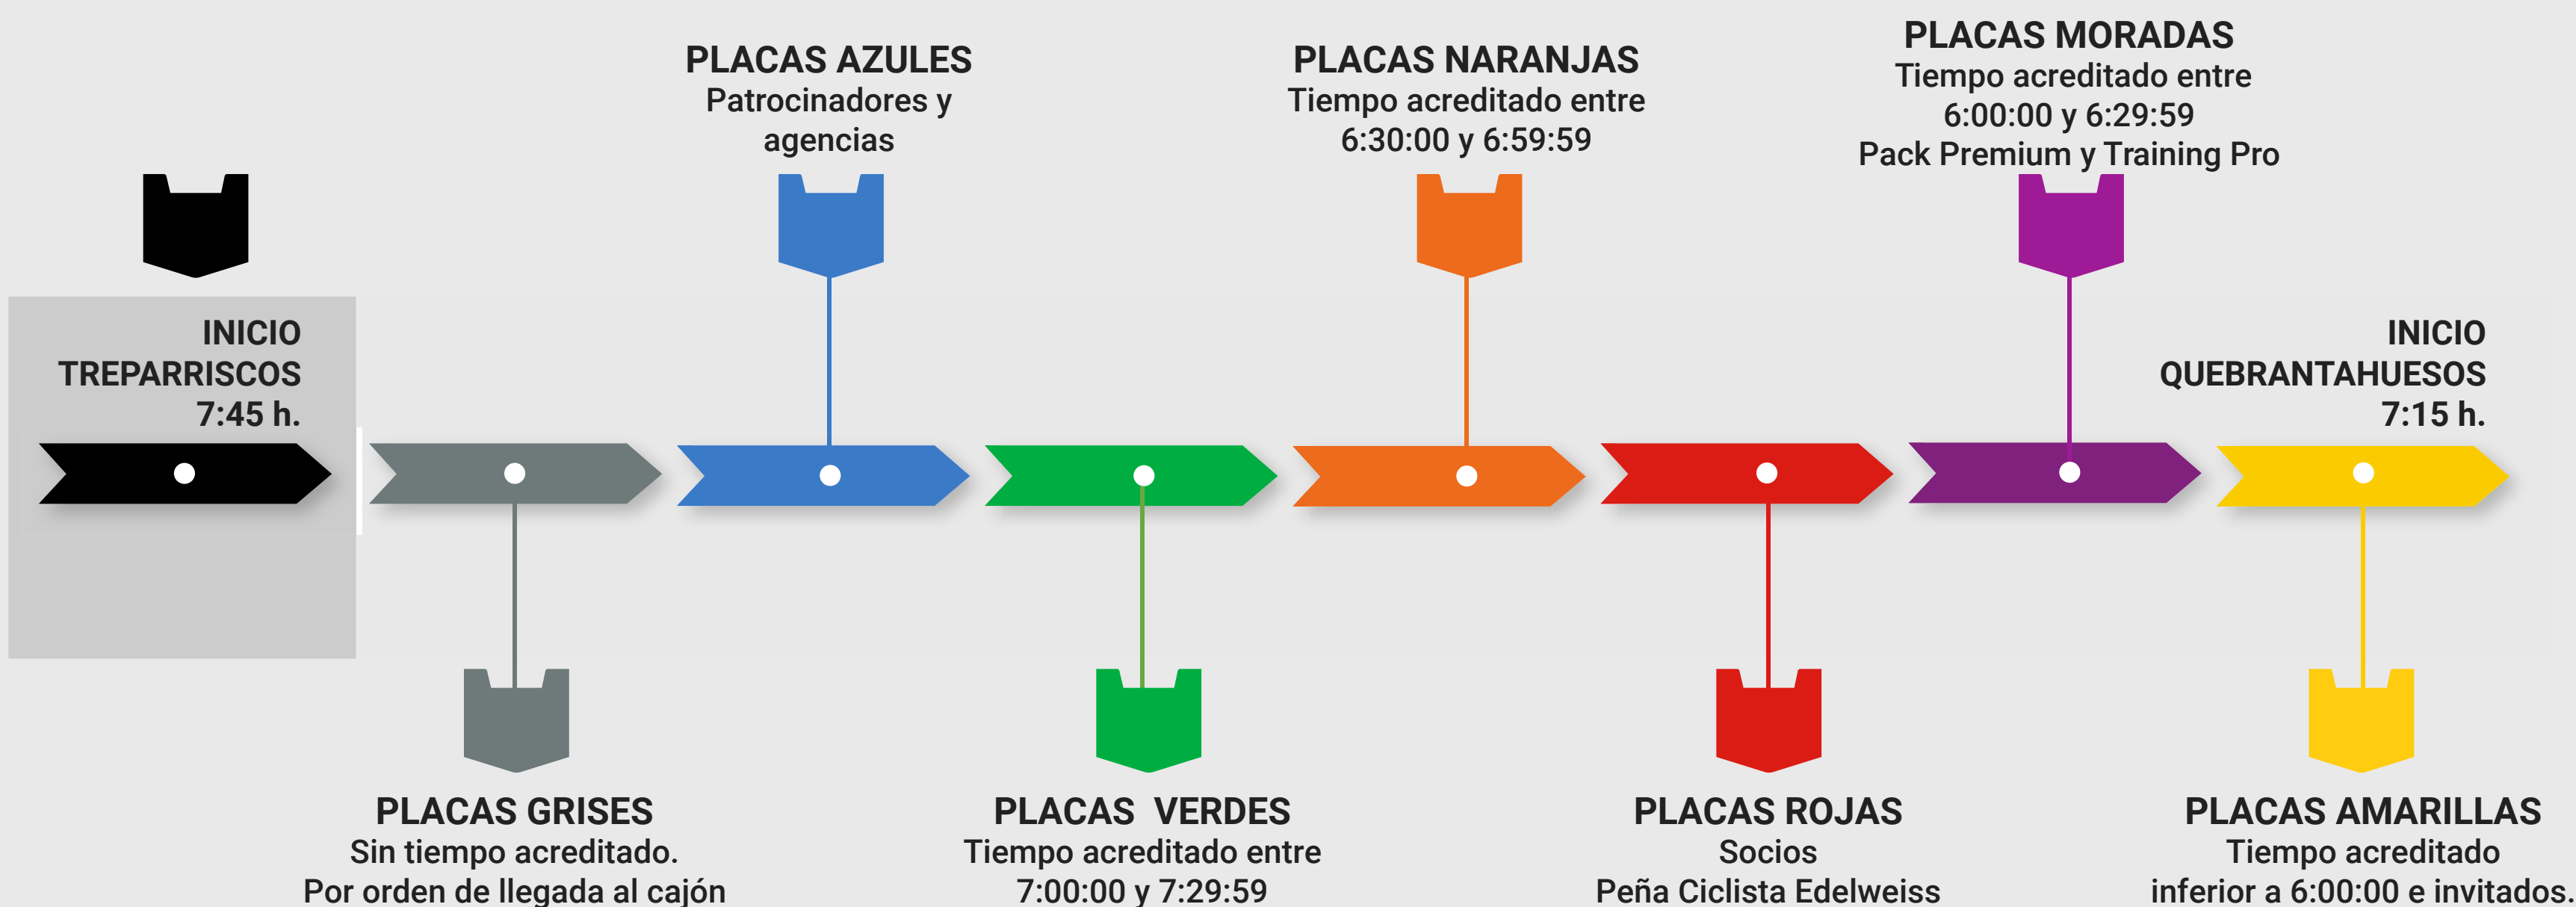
INICIO TREPARRISCOS 7:45 h.

PLACAS AZULES
Patrocinadores y agencias

PLACAS NARANJAS
Tiempo acreditado entre 6:30:00 y 6:59:59

PLACAS MORADAS
Tiempo acreditado entre 6:00:00 y 6:29:59
Pack Premium y Training Pro

INICIO QUEBRANTAHUESOS 7:15 h.

PLACAS GRISES
Sin tiempo acreditado.
Por orden de llegada al cajón

PLACAS VERDES
Tiempo acreditado entre 7:00:00 y 7:29:59

PLACAS ROJAS
Socios
Peña Ciclista Edelweiss

PLACAS AMARILLAS
Tiempo acreditado inferior a 6:00:00 e invitados.